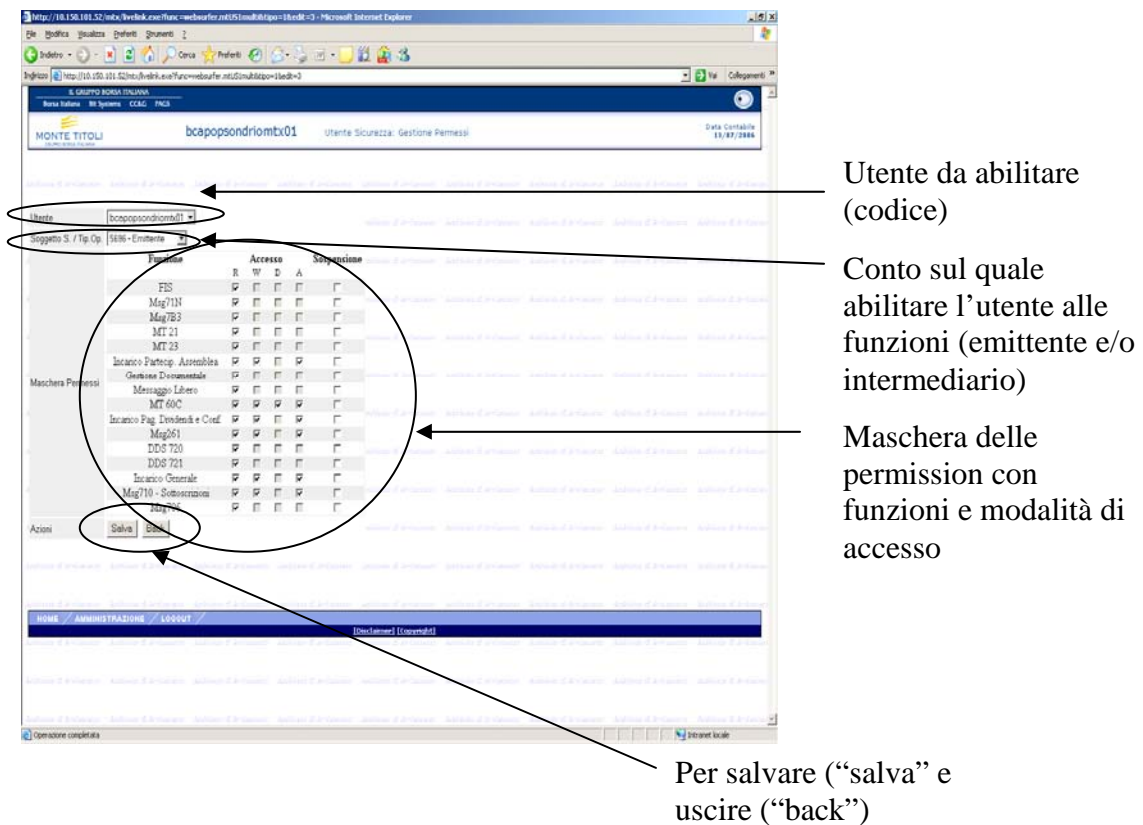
http://10.150.101.52/mtx/livelink.exe?func=websurfer.mtUSImultitipo=1&edit=3 - Microsoft Internet Explorer

File Modifica Visualizza Preferiti Strumenti ?

Indietro Cerca Preferiti

Indirizzo http://10.150.101.52/mtx/livelink.exe?func=websurfer.mtUSImultitipo=1&edit=3

Vai Collegamenti

IL GRUPPO BORSA ITALIANA

Borsa Italiana MTS Systems CC&G PACS

MONTE TITOLI

bcapopsondriomtx01

Utente Sicurezza: Gestione Permessi

Data Contabile 13/07/2006

Utente bcapopsondriomtx01

Soggetto S. / Tip.Op. 5696 - Emittente

| Funzione | R | W | D | A | Sospensione |
|---|---|---|---|---|---|
| FIS | | | | | |
| Msg71N | | | | | |
| Msg7B3 | | | | | |
| MT 21 | | | | | |
| MT 23 | | | | | |
| Incarico Partecip. Assemblea | | | | | |
| Gestione Documentale | | | | | |
| Messaggio Libero | | | | | |
| MT 60C | | | | | |
| Incarico Pag. Dividendi e Conf | | | | | |
| Msg261 | | | | | |
| DDS 720 | | | | | |
| DDS 721 | | | | | |
| Incarico Generale | | | | | |
| Msg710 - Sottoscrizioni | | | | | |
| Msg7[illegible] | | | | | |

Accesso

Maschera Permessi

Azioni Salva Back

HOME / AMMINISTRAZIONE / LOGOUT

[Disclaimer] [Copyright]

Operazione completata

Intranet locale

Utente da abilitare (codice)

Conto sul quale abilitare l’utente alle funzioni (emittente e/o intermediario)

Maschera delle permission con funzioni e modalità di accesso

Per salvare (“salva” e uscire (“back”)